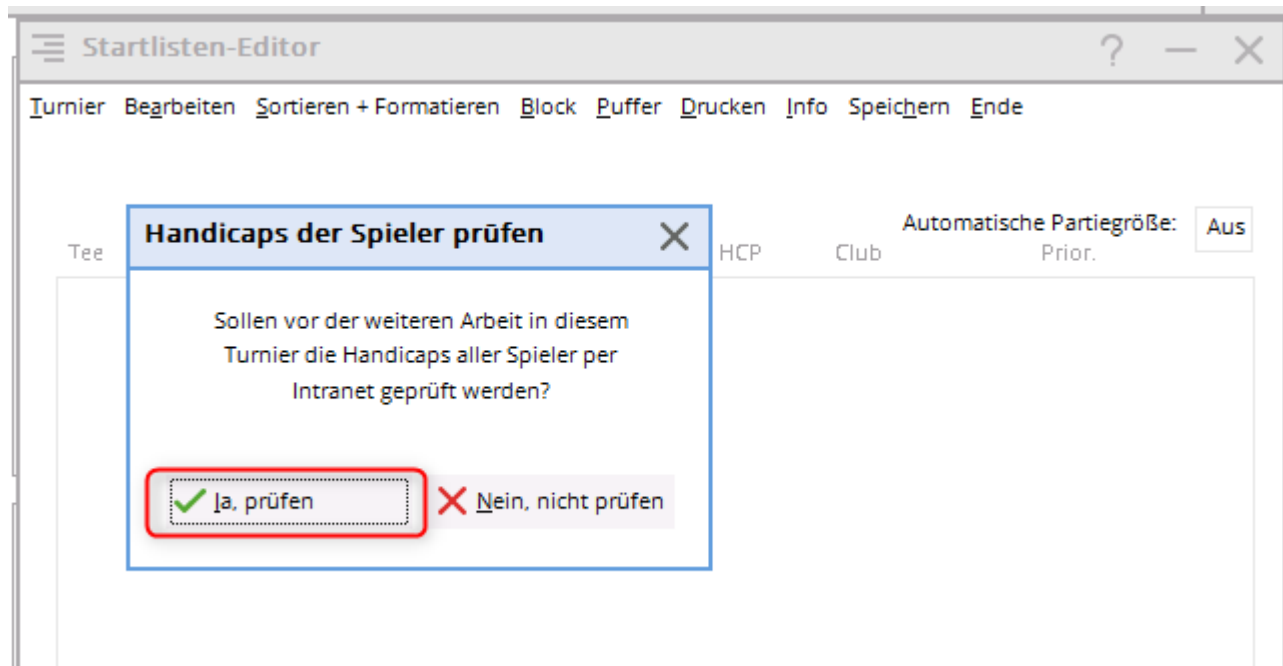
Startlisten-Editor

Turnier Bearbeiten Sortieren + Formatieren Block Puffer Drucken Info Speichern Ende

Automatische Partiegröße: Aus

Tee HCP Club Prior.

Handicaps der Spieler prüfen

Sollen vor der weiteren Arbeit in diesem Turnier die Handicaps aller Spieler per Intranet geprüft werden?

Ja, prüfen

Nein, nicht prüfen